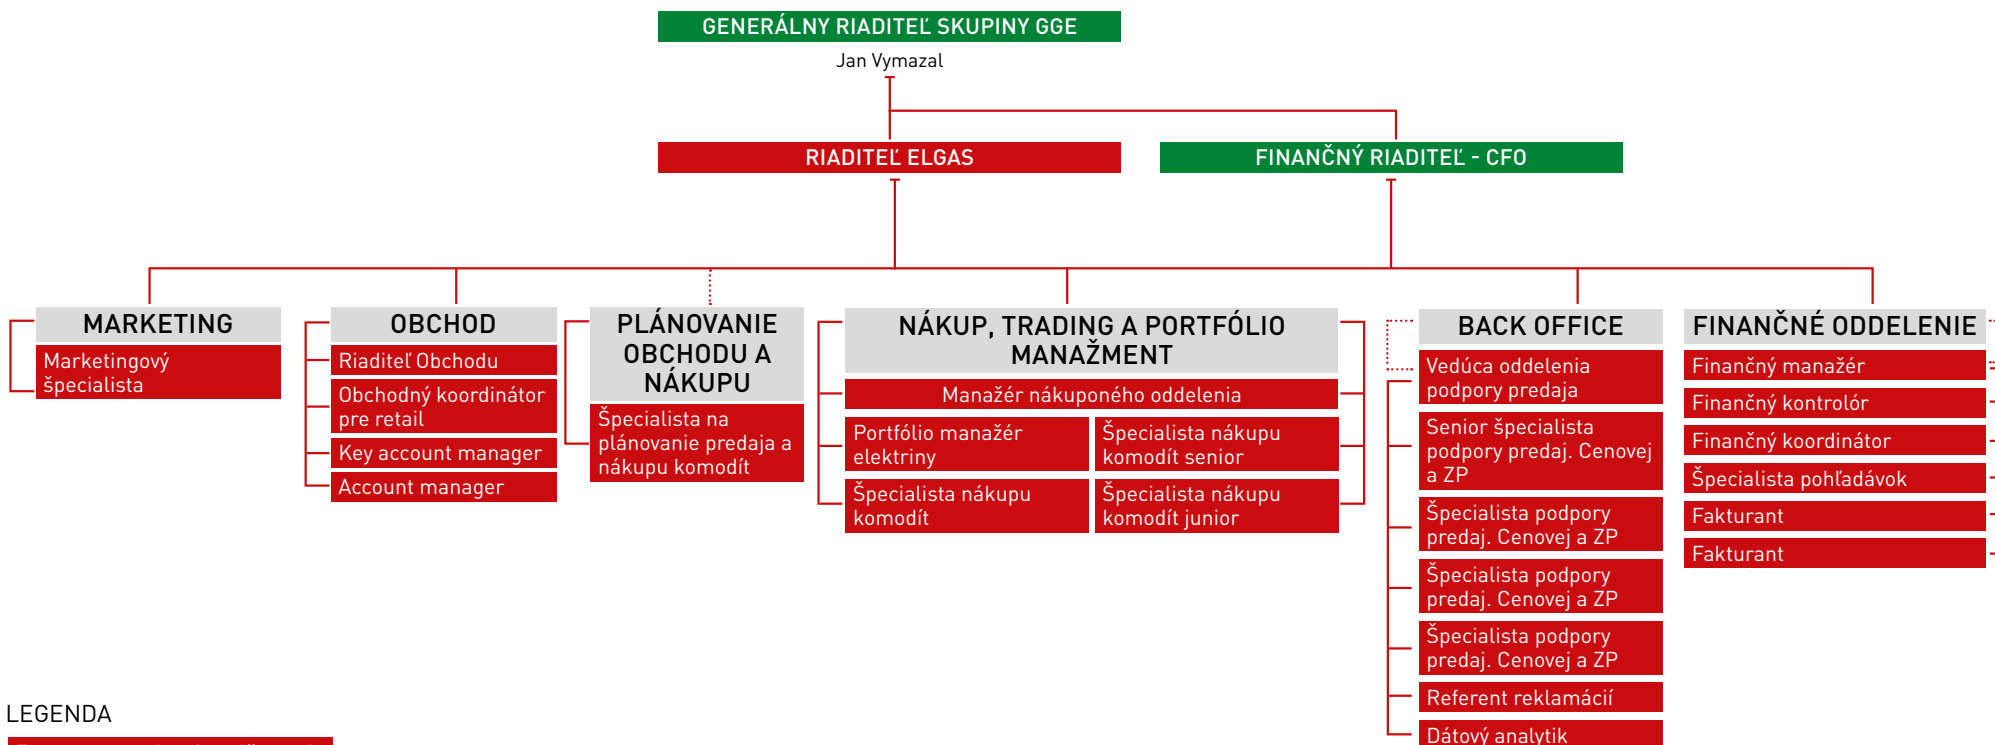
GENERÁLNY RIADITEĽ SKUPINY GGE

Jan Vymazal

RIADITEĽ ELGAS

FINANČNÝ RIADITEĽ - CFO

MARKETING

Marketingový špecialista

OBCHOD

Riaditeľ Obchodu

Obchodný koordinátor pre retail

Key account manager

Account manager

PLÁNOVANIE OBCHODU A NÁKUPU

Špecialista na plánovanie predaja a nákupu komodít

NÁKUP, TRADING A PORTFÓLIO MANAŽMENT

Manažér nákuponého oddelenia

Portfólio manažér elektriny

Špecialista nákupu komodít senior

Špecialista nákupu komodít

Špecialista nákupu komodít junior

BACK OFFICE

Vedúca oddelenia podpory predaja

Senior špecialista podpory predaj. Cenovej a ZP

Špecialista podpory predaj. Cenovej a ZP

Špecialista podpory predaj. Cenovej a ZP

Špecialista podpory predaj. Cenovej a ZP

Referent reklamácií

Dátový analytik

FINANČNÉ ODDELENIE

Finančný manažér

Finančný kontrolór

Finančný koordinátor

Špecialista pohľadávok

Fakturant

Fakturant

LEGENDA